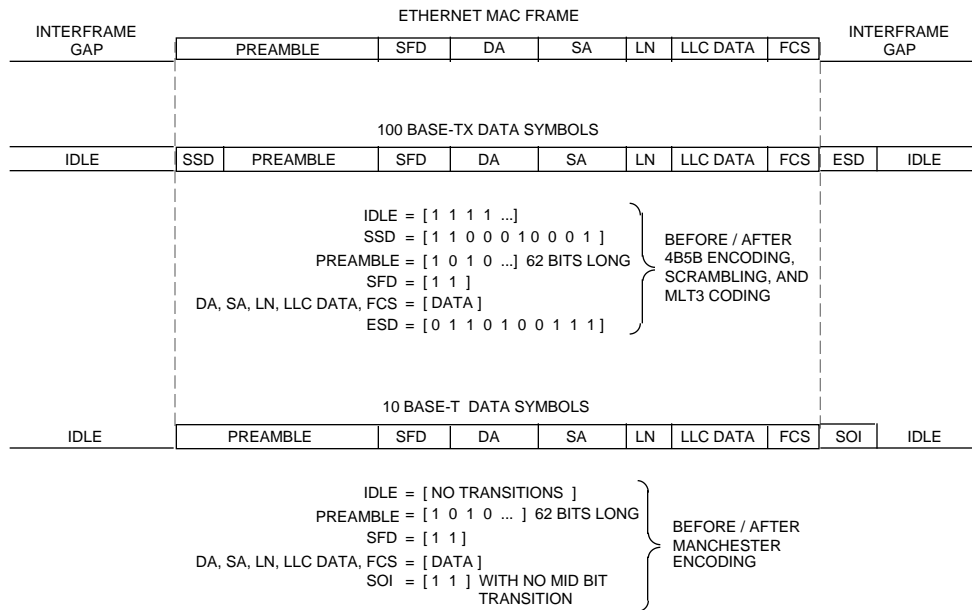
ETHERNET MAC FRAME

INTERFRAME GAP

| PREAMBLE | SFD | DA | SA | LN | LLC DATA | FCS |
|---|---|---|---|---|---|---|

INTERFRAME GAP

100 BASE-TX DATA SYMBOLS

| IDLE | SSD | PREAMBLE | SFD | DA | SA | LN | LLC DATA | FCS | ESD | IDLE |
|---|---|---|---|---|---|---|---|---|---|---|

IDLE = [ 1 1 1 1 ...]
SSD = [ 1 1 0 0 0 1 0 0 0 1 ]
PREAMBLE = [ 1 0 1 0 ...] 62 BITS LONG
SFD = [ 1 1 ]
DA, SA, LN, LLC DATA, FCS = [ DATA ]
ESD = [ 0 1 1 0 1 0 0 1 1 1 ]

BEFORE / AFTER 4B5B ENCODING, SCRAMBLING, AND MLT3 CODING

10 BASE-T DATA SYMBOLS

| IDLE | PREAMBLE | SFD | DA | SA | LN | LLC DATA | FCS | SOI | IDLE |
|---|---|---|---|---|---|---|---|---|---|

IDLE = [ NO TRANSITIONS ]
PREAMBLE = [ 1 0 1 0 ... ] 62 BITS LONG
SFD = [ 1 1 ]
DA, SA, LN, LLC DATA, FCS = [ DATA ]
SOI = [ 1 1 ] WITH NO MID BIT TRANSITION

BEFORE / AFTER MANCHESTER ENCODING